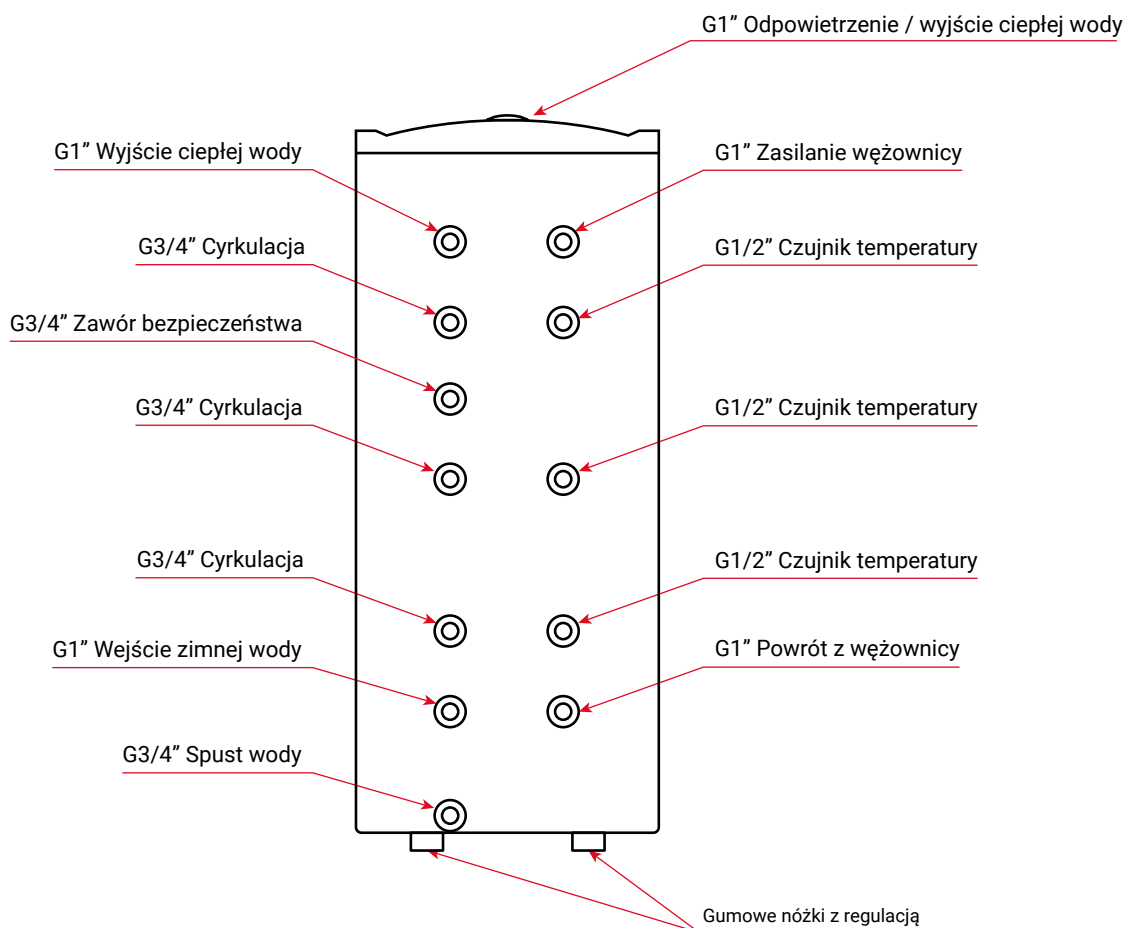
G1” Odpowietrzenie / wyjście ciepłej wody

G1” Wyjście ciepłej wody

G1” Zasilanie wężownicy

G3/4” Cyrkulacja

G1/2” Czujnik temperatury

G3/4” Zawór bezpieczeństwa

G3/4” Cyrkulacja

G1/2” Czujnik temperatury

G3/4” Cyrkulacja

G1/2” Czujnik temperatury

G1” Wejście zimnej wody

G1” Powrót z wężownicy

G3/4” Spust wody

Gumowe nóżki z regulacją